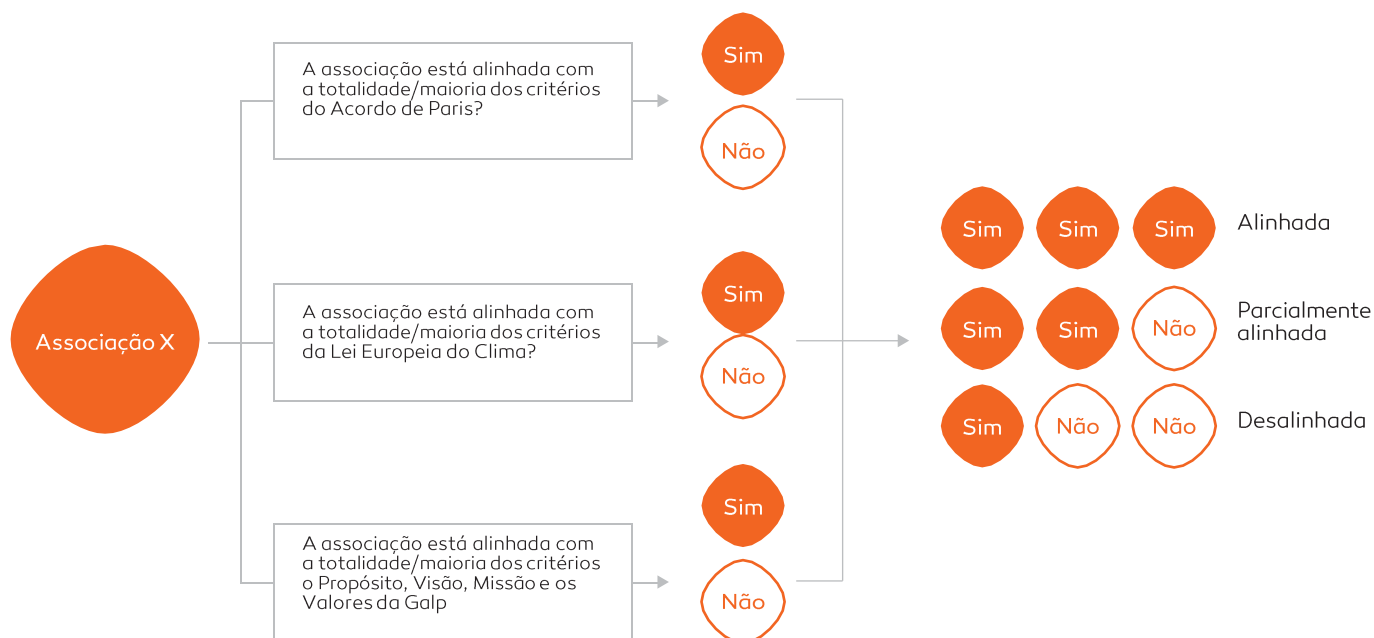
Associação X

A associação está alinhada com a totalidade/maioria dos critérios do Acordo de Paris?

Sim

Não

A associação está alinhada com a totalidade/maioria dos critérios da Lei Europeia do Clima?

Sim

Não

A associação está alinhada com a totalidade/maioria dos critérios o Propósito, Visão, Missão e os Valores da Galp

Sim

Não

Sim Sim Sim Alinhada

Sim Sim Não Parcialmente alinhada

Sim Não Não Desalinhada